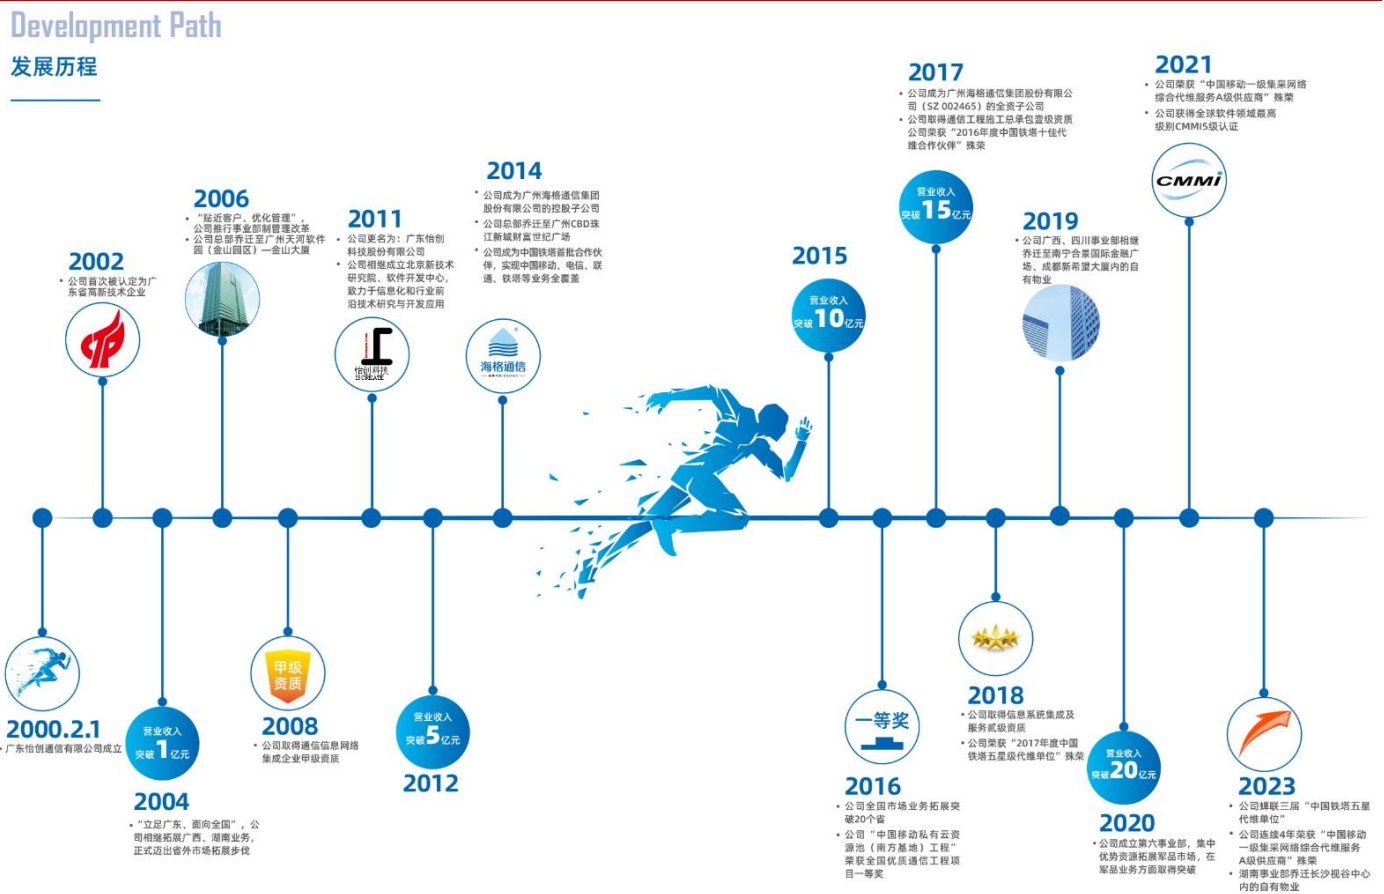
Development Path
发展历程

2000.2.1
• 广东怡创通信有限公司成立

2002
• 公司首次被认定为广东省高新技术企业

2004
• "立足广东、面向全国"，公司相继拓展广西、湖南业务，正式迈出省外市场拓展步伐

营业收入 突破1亿元

2006
• "贴近客户、优化管理"，公司推行事业部制管理改革
• 公司总部乔迁至广州天河软件园（金山园区）—金山大厦

2008
• 公司取得通信信息网络集成企业甲级资质

甲级 资质

2011
• 公司更名为：广东怡创科技股份有限公司
• 公司相继成立北京新技术研究院、软件开发中心，致力于信息化和行业前沿技术研究与开发应用

怡创科技

2012
营业收入 突破5亿元

2014
• 公司成为广州海格通信集团股份有限公司的控股子公司
• 公司总部乔迁至广州CBD珠江新城财富世纪广场
• 公司成为中国铁塔首批合作伙伴，实现中国移动、电信、联通、铁塔等业务全覆盖

海格通信

2015
营业收入 突破10亿元

2016
• 公司全国市场业务拓展突破20个省
• 公司"中国移动私有云资源池（南方基地）工程"荣获全国优质通信工程项目一等奖

一等奖

2017
• 公司成为广州海格通信集团股份有限公司（SZ 002465）的全资子公司
• 公司取得通信工程施工总承包壹级资质
公司荣获"2016年度中国铁塔十佳代维合作伙伴"殊荣

营业收入 突破15亿元

2018
• 公司取得信息系统集成及服务贰级资质
• 公司荣获"2017年度中国铁塔五星级代维单位"殊荣

2019
• 公司广西、四川事业部相继乔迁至南宁合景国际金融广场、成都新希望大厦内的自有物业

2020
• 公司成立第六事业部，集中优势资源拓展军品市场，在军品业务方面取得突破

营业收入 突破20亿元

2021
• 公司荣获"中国移动一级集采网络综合代维服务A级供应商"殊荣
• 公司获得全球软件领域最高级别CMMI5级认证

CMMI

2023
• 公司蝉联三届"中国铁塔五星代维单位"
• 公司连续4年荣获"中国移动一级集采网络综合代维服务A级供应商"殊荣
• 湖南事业部乔迁长沙视谷中心内的自有物业